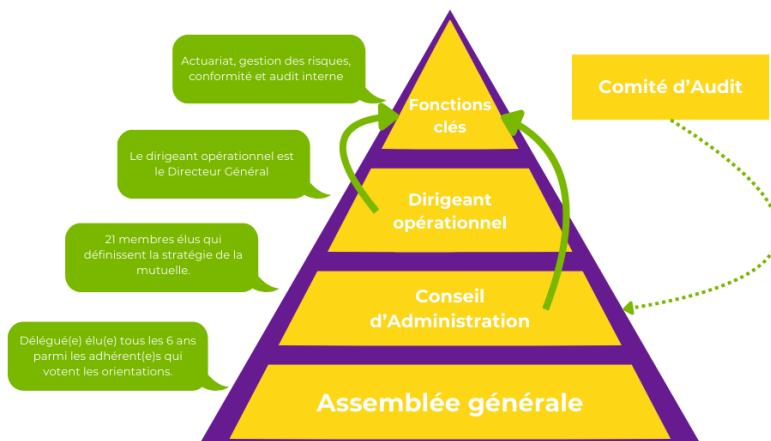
Actuariat, gestion des risques, conformité et audit interne

Fonctions clés

Comité d'Audit

Le dirigeant opérationnel est le Directeur Général

Dirigeant opérationnel

21 membres élus qui définissent la stratégie de la mutuelle.

Conseil d'Administration

Délégué(e) élu(e) tous les 6 ans parmi les adhérent(e)s qui votent les orientations.

Assemblée générale